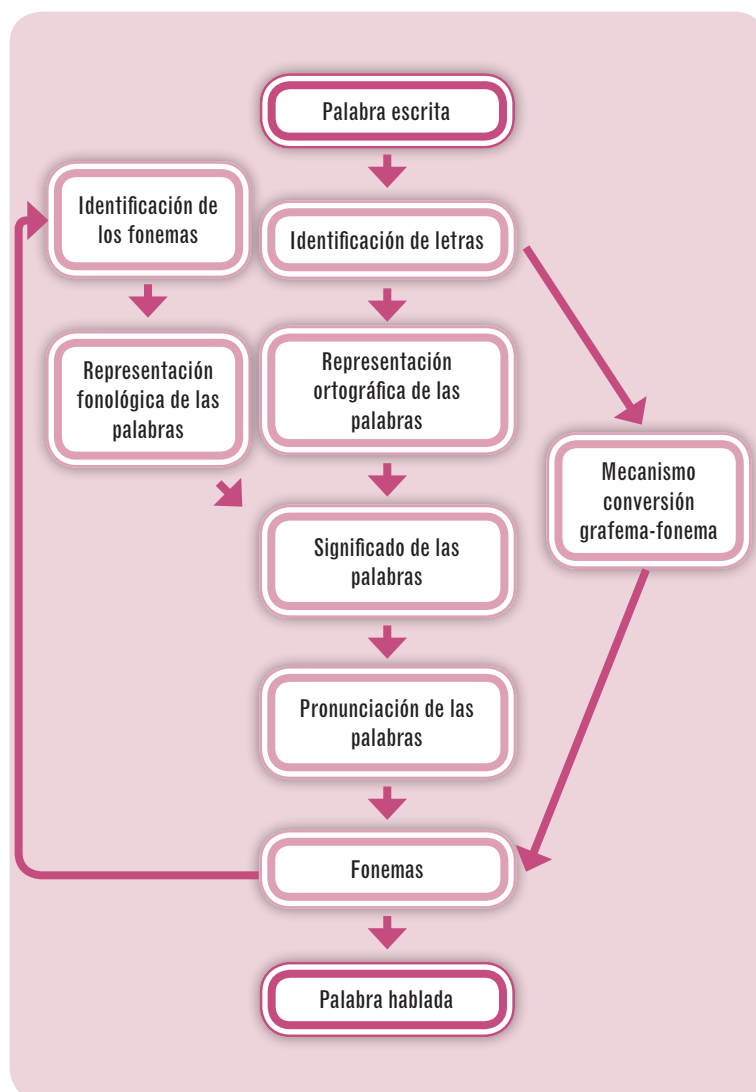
Palabra escrita

Identificación de letras

Representación ortográfica de las palabras

Significado de las palabras

Pronunciación de las palabras

Fonemas

Palabra hablada

Identificación de los fonemas

Representación fonológica de las palabras

Mecanismo conversión grafema-fonema